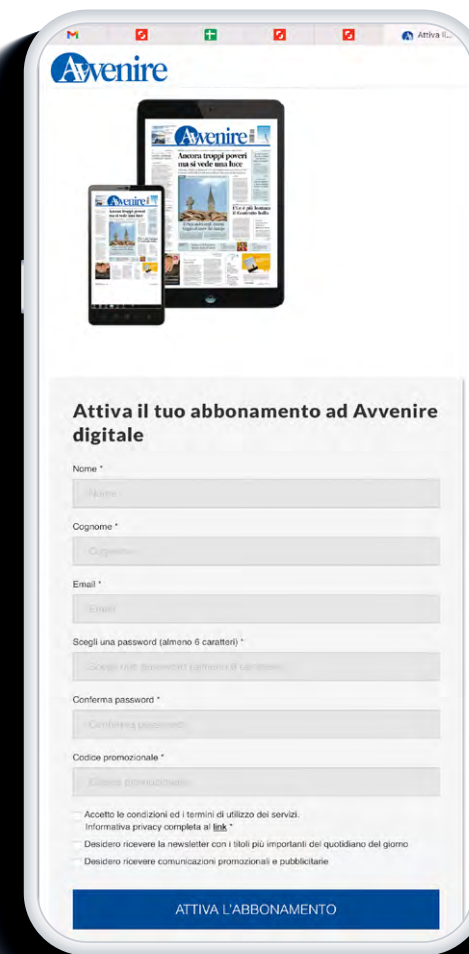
Attiva il...

Avvenire

Avvenire

Ancora troppi poveri ma si vede una luce

Avvenire

Attiva il tuo abbonamento ad Avvenire digitale

Nome *

Nome

Cognome *

Cognome

Email *

Email

Scegli una password (almeno 6 caratteri) *

Scegli una password (almeno 6 caratteri)

Conferma password *

Conferma password

Codice promozionale *

Codice promozionale

Accetto le condizioni ed i termini di utilizzo dei servizi. Informativa privacy completa al link *

Desidero ricevere la newsletter con i titoli più importanti del quotidiano del giorno

Desidero ricevere comunicazioni promozionali e pubblicitarie

ATTIVA L'ABBONAMENTO